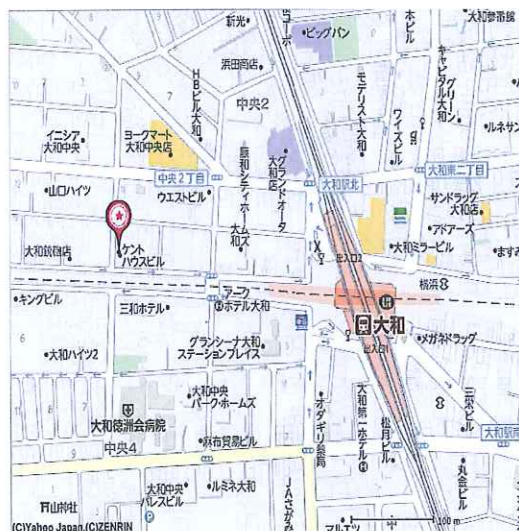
新光
ビッグバン
大和警察署
浜田商店
HBビル大和
中央2
モデリスト大和
キャッスルグリーン大和
ワイズビル
ルネサン
イニシア大和中央
ヨークマート大和中央店
グランドオーク大和店
麻和シティービル
中央2丁目
大和駅北
大和東二丁目
山口ハイツ
ウエストビル
サンドラッグ大和店
大和アムズ
アドアーズ
大和鼓笛店
ケントハウスビル
大和ミラービル
ますみ
北入口
横浜
キングビル
アーク
三和ホテル
ホテル大和
大和
大和ハイツ2
グランシーナ大和ステーションプレイス
メガネドラッグ
南入口
大和中央パーク・ホームズ
大和第一ホテル
オダギリ薬局
松月ビル
三栄ビル
大和徳洲会病院
麻布貿易ビル
中央4
大和駅南
大和中央パレスビル
ルミネ大和
JAさがみ
丸会ビル
山神社
(C)Yahoo Japan (C)ZENRIN
マルエツ
100 m